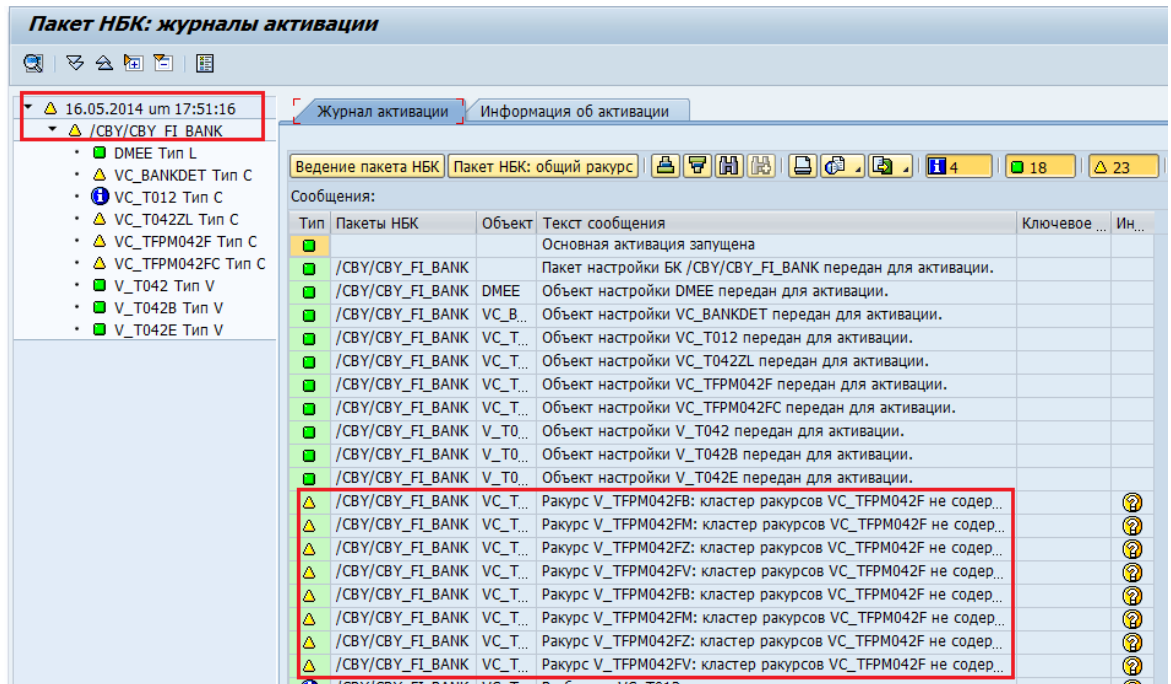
Пакет НБК: журналы активации

16.05.2014 um 17:51:16
/CBY/CBY_FI_BANK
DMEE Тип L
VC_BANKDET Тип C
VC_T012 Тип C
VC_T042ZL Тип C
VC_TFPM042F Тип C
VC_TFPM042FC Тип C
V_T042 Тип V
V_T042B Тип V
V_T042E Тип V

Журнал активации | Информация об активации

Ведение пакета НБК | Пакет НБК: общий ракурс | 4 | 18 | 23

Сообщения:

| Тип | Пакеты НБК | Объект | Текст сообщения | Ключевое ... | Ин... |
|---|---|---|---|---|---|
| | | | Основная активация запущена | | |
| | /CBY/CBY_FI_BANK | | Пакет настройки БК /CBY/CBY_FI_BANK передан для активации. | | |
| | /CBY/CBY_FI_BANK | DMEE | Объект настройки DMEE передан для активации. | | |
| | /CBY/CBY_FI_BANK | VC_B... | Объект настройки VC_BANKDET передан для активации. | | |
| | /CBY/CBY_FI_BANK | VC_T... | Объект настройки VC_T012 передан для активации. | | |
| | /CBY/CBY_FI_BANK | VC_T... | Объект настройки VC_T042ZL передан для активации. | | |
| | /CBY/CBY_FI_BANK | VC_T... | Объект настройки VC_TFPM042F передан для активации. | | |
| | /CBY/CBY_FI_BANK | VC_T... | Объект настройки VC_TFPM042FC передан для активации. | | |
| | /CBY/CBY_FI_BANK | V_T0... | Объект настройки V_T042 передан для активации. | | |
| | /CBY/CBY_FI_BANK | V_T0... | Объект настройки V_T042B передан для активации. | | |
| | /CBY/CBY_FI_BANK | V_T0... | Объект настройки V_T042E передан для активации. | | |
| | /CBY/CBY_FI_BANK | VC_T... | Ракурс V_TFPM042FB: кластер ракурсов VC_TFPM042F не содер... | | |
| | /CBY/CBY_FI_BANK | VC_T... | Ракурс V_TFPM042FM: кластер ракурсов VC_TFPM042F не содер... | | |
| | /CBY/CBY_FI_BANK | VC_T... | Ракурс V_TFPM042FZ: кластер ракурсов VC_TFPM042F не содер... | | |
| | /CBY/CBY_FI_BANK | VC_T... | Ракурс V_TFPM042FV: кластер ракурсов VC_TFPM042F не содер... | | |
| | /CBY/CBY_FI_BANK | VC_T... | Ракурс V_TFPM042FB: кластер ракурсов VC_TFPM042F не содер... | | |
| | /CBY/CBY_FI_BANK | VC_T... | Ракурс V_TFPM042FM: кластер ракурсов VC_TFPM042F не содер... | | |
| | /CBY/CBY_FI_BANK | VC_T... | Ракурс V_TFPM042FZ: кластер ракурсов VC_TFPM042F не содер... | | |
| | /CBY/CBY_FI_BANK | VC_T... | Ракурс V_TFPM042FV: кластер ракурсов VC_TFPM042F не содер... | | |